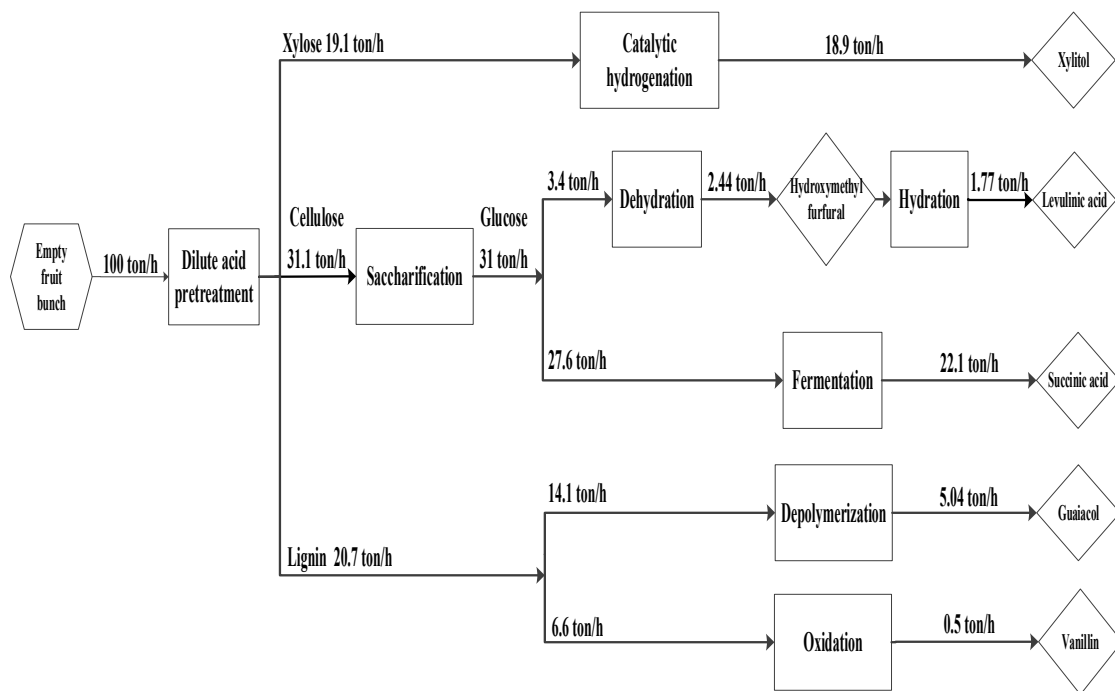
Xylose 19.1 ton/h

Catalytic hydrogenation

18.9 ton/h

Xylitol

Empty fruit bunch

100 ton/h

Dilute acid pretreatment

Cellulose 31.1 ton/h

Saccharification

Glucose 31 ton/h

3.4 ton/h

Dehydration

2.44 ton/h

Hydroxymethyl furfural

Hydration

1.77 ton/h

Levulinic acid

27.6 ton/h

Fermentation

22.1 ton/h

Succinic acid

Lignin 20.7 ton/h

14.1 ton/h

Depolymerization

5.04 ton/h

Guaiacol

6.6 ton/h

Oxidation

0.5 ton/h

Vanillin